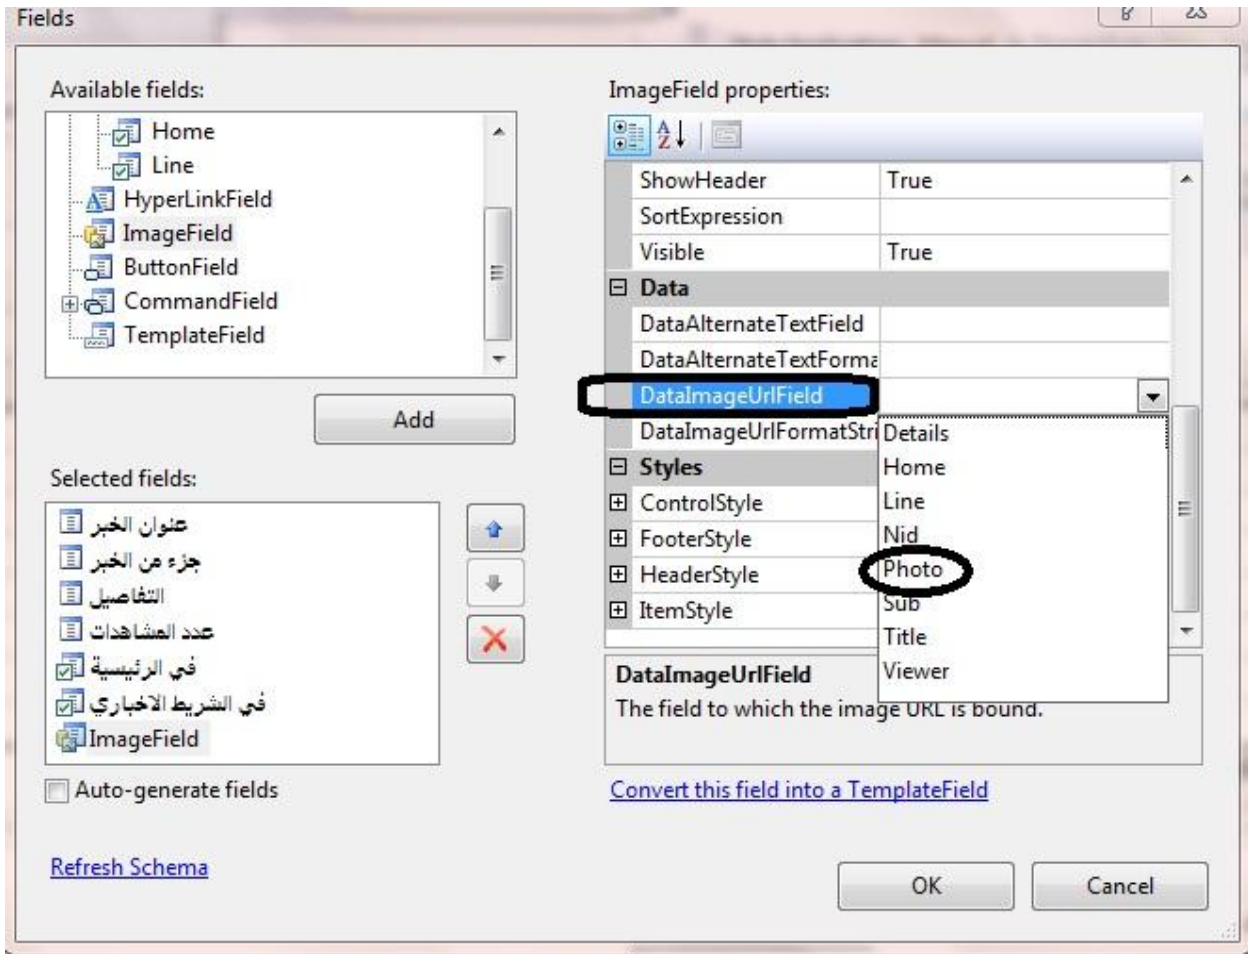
Fields

Available fields:

Home
Line
HyperLinkField
ImageField
ButtonField
CommandField
TemplateField

Add

Selected fields:

عنوان الخبر
جزء من الخبر
التفاصيل
عدد المشاهدات
في الرئيسية
في الشريط الاخباري
ImageField

Auto-generate fields

Refresh Schema

ImageField properties:

| | |
|---|---|
| ShowHeader | True |
| SortExpression | |
| Visible | True |
| Data | |
| DataAlternateTextField | |
| DataAlternateTextForma | |
| DataImageUrlField | |
| DataImageUrlFormatStri | |
| Styles | |
| ControlStyle | |
| FooterStyle | |
| HeaderStyle | |
| ItemStyle | |

Details
Home
Line
Nid
Photo
Sub
Title
Viewer

DataImageUrlField
The field to which the image URL is bound.

Convert this field into a TemplateField

OK
Cancel